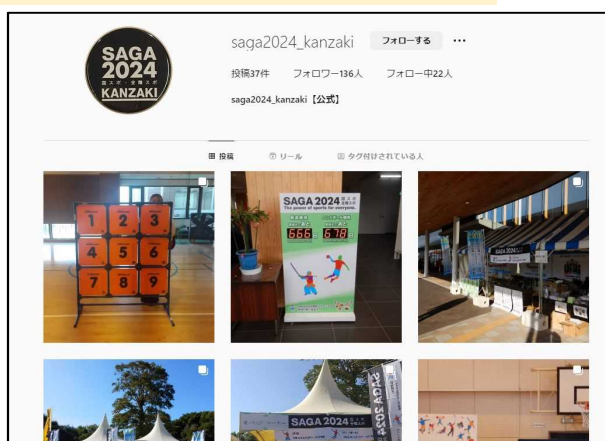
SAGA 2024 国スポ・全障スポ KANZAKI

saga2024_kanzaki フォローする ···

投稿37件 フォロワー136人 フォロー中22人

saga2024_kanzaki【公式】

投稿 リール タグ付けされている人

1 2 3
4 5 6
7 8 9

SAGA 2024 国スポ 全障スポ
The power of sports for everyone.

666 678

SAGA 2024

SAGA 2024

SAGA 2024